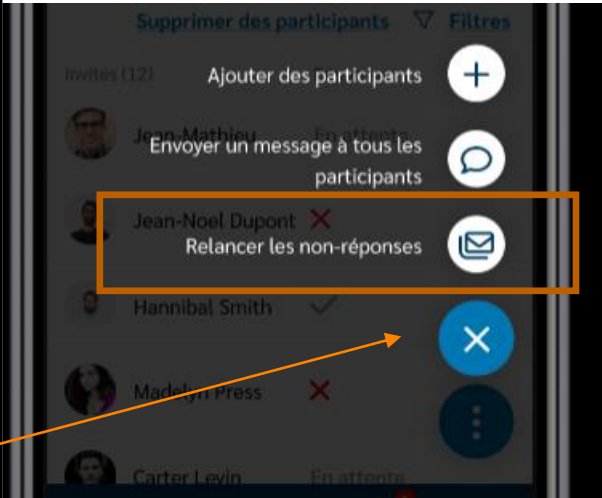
Supprimer des participants
Filtres

Invités (12)

Ajouter des participants

Jean-Mathieu
En attente

Envoyer un message à tous les participants

Jean-Noel Dupont

Relancer les non-réponses

Hannibal Smith

Madelyn Press

Carter Levin
En attente